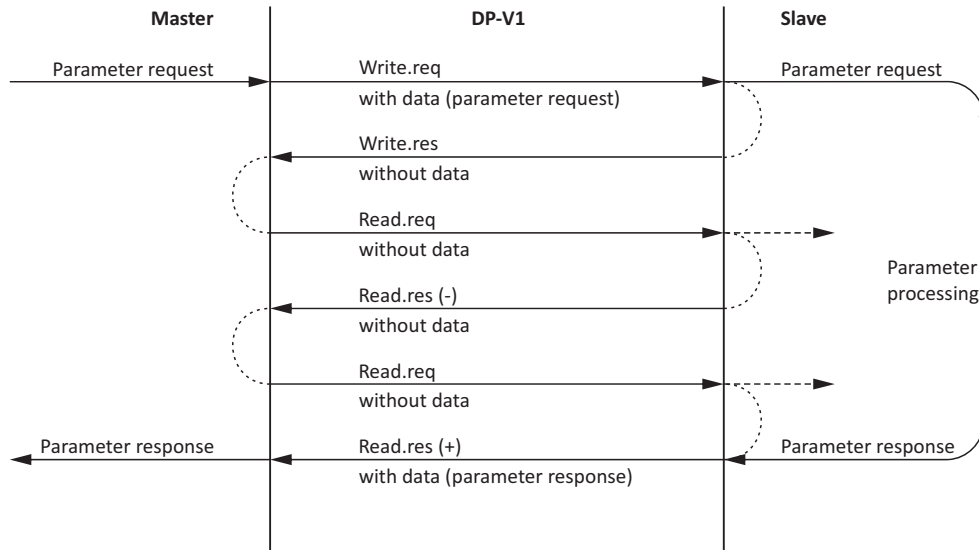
Master

DP-V1

Slave

Parameter request

Write.req

with data (parameter request)

Parameter request

Write.res

without data

Read.req

without data

Parameter processing

Read.res (-)

without data

Read.req

without data

Parameter response

Read.res (+)

with data (parameter response)

Parameter response